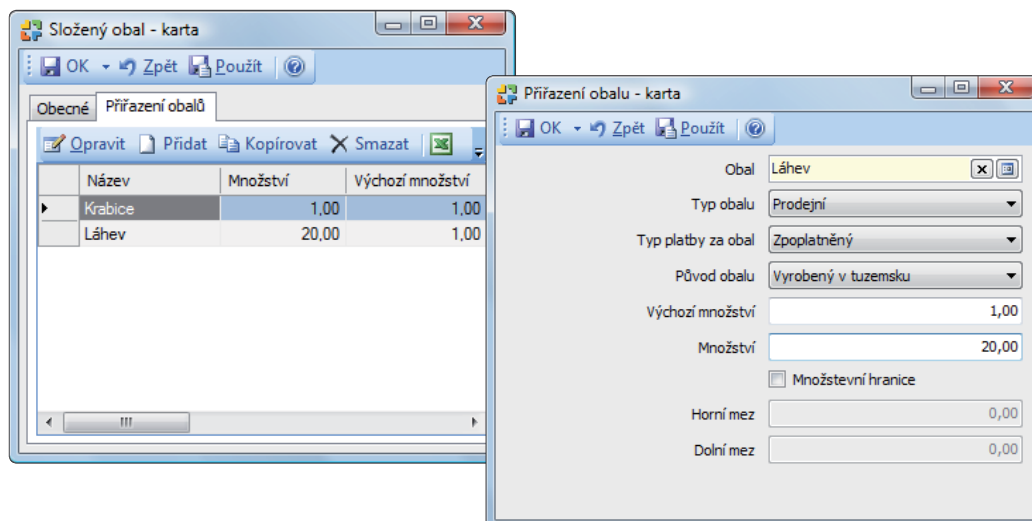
Složený obal - karta

OK Zpět Použít

Obecné Přiřazení obalů

Opravit Přidat Kopírovat Smazat

| Název | Množství | Výchozí množství |
|---|---|---|
| Krabice | 1,00 | 1,00 |
| Láhev | 20,00 | 1,00 |

Přiřazení obalu - karta

OK Zpět Použít

Obal Láhev

Typ obalu Prodejní

Typ platby za obal Zpoplatněný

Původ obalu Vyrobený v tuzemsku

Výchozí množství 1,00

Množství 20,00

Množstevní hranice

Horní mez 0,00

Dolní mez 0,00